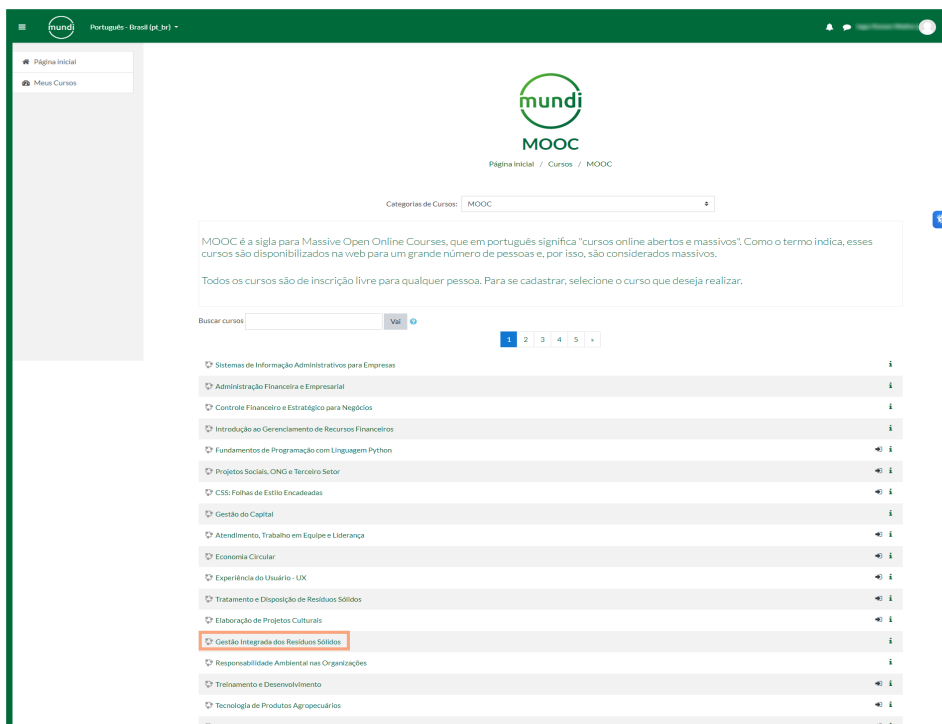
≡ mundi Português - Brasil (pt_br) ▾

Página inicial
Meus Cursos

mundi
MOOC
Página inicial / Cursos / MOOC

Categorias de Cursos: MOOC

MOOC é a sigla para Massive Open Online Courses, que em português significa "cursos online abertos e massivos". Como o termo indica, esses cursos são disponibilizados na web para um grande número de pessoas e, por isso, são considerados massivos.

Todos os cursos são de inscrição livre para qualquer pessoa. Para se cadastrar, selecione o curso que deseja realizar.

Buscar cursos Vai

1 2 3 4 5 »

Sistemas de Informação Administrativos para Empresas
Administração Financeira e Empresarial
Controle Financeiro e Estratégico para Negócios
Introdução ao Gerenciamento de Recursos Financeiros
Fundamentos de Programação com Linguagem Python
Projetos Sociais, ONG e Terceiro Setor
CSS: Folhas de Estilo Encadeadas
Gestão do Capital
Atendimento, Trabalho em Equipe e Liderança
Economia Circular
Experiência do Usuário - UX
Tratamento e Disposição de Resíduos Sólidos
Elaboração de Projetos Culturais
Gestão Integrada dos Resíduos Sólidos
Responsabilidade Ambiental nas Organizações
Treinamento e Desenvolvimento
Tecnologia de Produtos Agropecuários